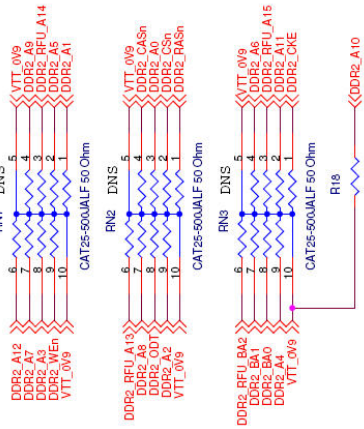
VTT_0V9
DDR2_A9
DDR2_RFU_A14
DDR2_A5
DDR2_A1

RN1 DNS
5
4
3
2
1
CAT25-500JALF 50 Ohm
6
7
8
9
10

DDR2_A12
DDR2_A7
DDR2_A3
DDR2_WEn
VTT_0V9

VTT_0V9
DDR2_CASn
DDR2_A0
DDR2_CSn
DDR2_RASn

RN2 DNS
5
4
3
2
1
CAT25-500JALF 50 Ohm
6
7
8
9
10

DDR2_RFU_A13
DDR2_A8
DDR2_ODT
DDR2_A2
VTT_0V9

VTT_0V9
DDR2_A6
DDR2_RFU_A15
DDR2_A11
DDR2_CKE

RN3 DNS
5
4
3
2
1
CAT25-500JALF 50 Ohm
6
7
8
9
10

DDR2_RFU_BA2
DDR2_BA1
DDR2_BA0
DDR2_A4
VTT_0V9

R18

DDR2_A10